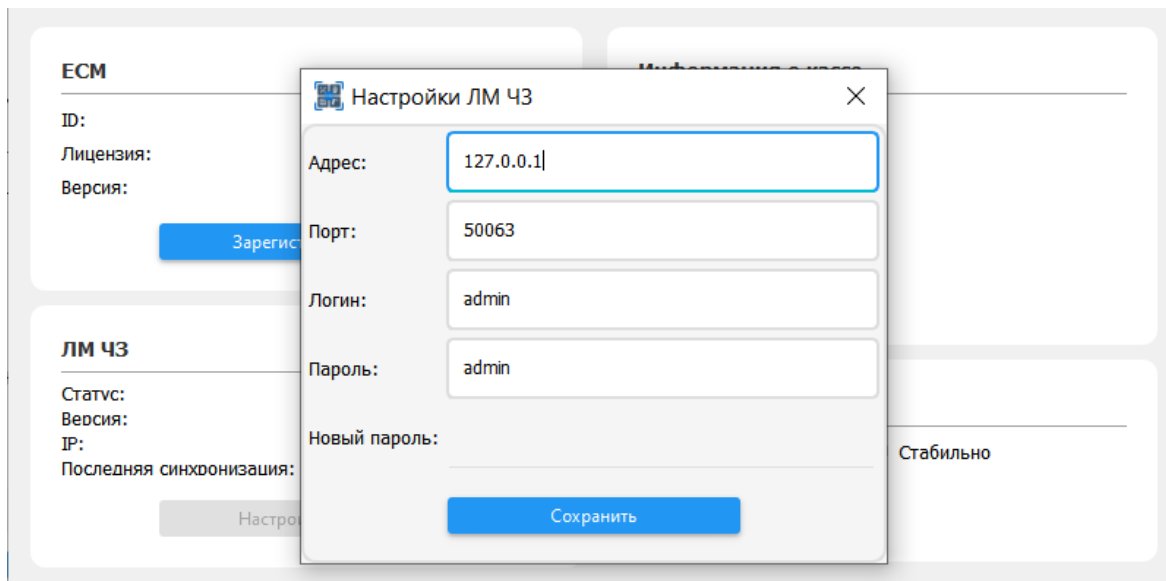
ЕСМ

ID:
Лицензия:
Версия:

Зарегист

Информация о кассе

ЛМ ЧЗ

Статус:
Версия:
IP:
Последняя синхронизация:

Настро

Стабильно

Настройки ЛМ ЧЗ

Адрес: 127.0.0.1
Порт: 50063
Логин: admin
Пароль: admin
Новый пароль:

Сохранить